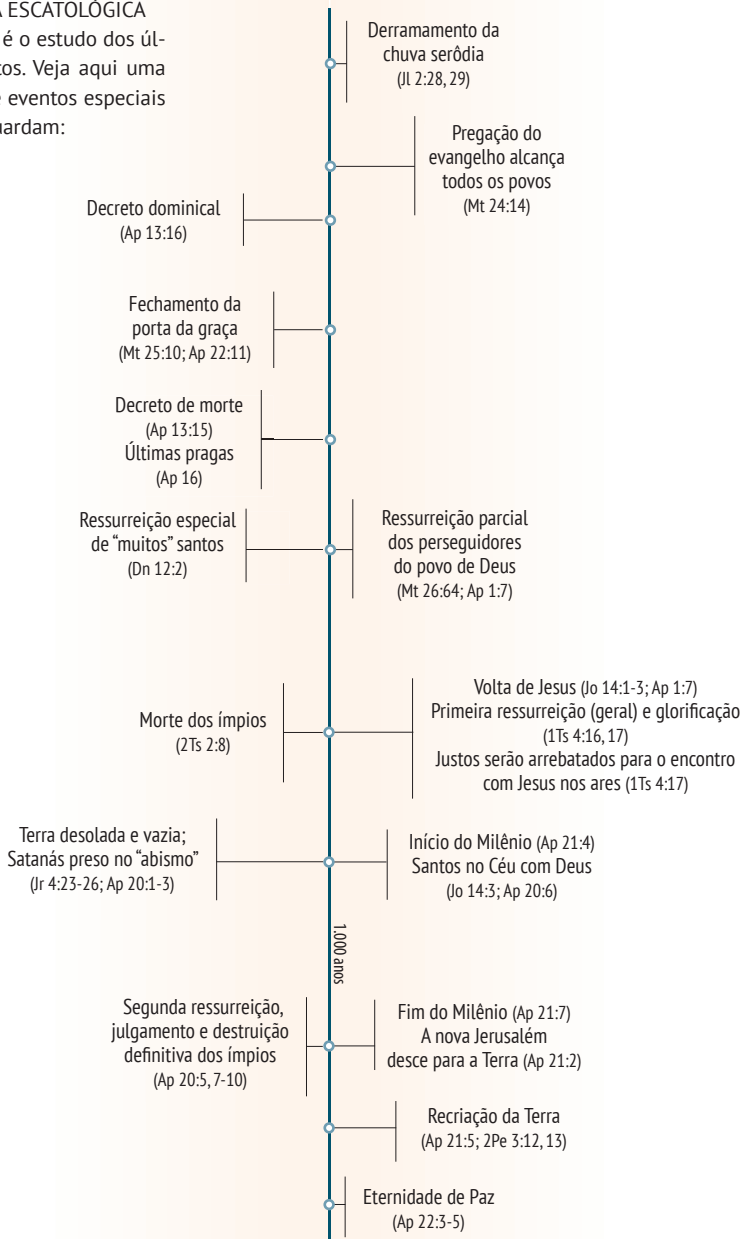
A ESCATOLÓGICA
é o estudo dos úl-
tos. Veja aqui uma
eventos especiais
uardam:

Derramamento da chuva serôdia
(Jl 2:28, 29)

Pregação do evangelho alcança todos os povos
(Mt 24:14)

Decreto dominical
(Ap 13:16)

Fechamento da porta da graça
(Mt 25:10; Ap 22:11)

Decreto de morte
(Ap 13:15)
Últimas pragas
(Ap 16)

Ressurreição especial de "muitos" santos
(Dn 12:2)

Ressurreição parcial dos perseguidores do povo de Deus
(Mt 26:64; Ap 1:7)

Morte dos ímpios
(2Ts 2:8)

Volta de Jesus (Jo 14:1-3; Ap 1:7)
Primeira ressurreição (geral) e glorificação
(1Ts 4:16, 17)
Justos serão arrebatados para o encontro com Jesus nos ares (1Ts 4:17)

Terra desolada e vazia;
Satanás preso no "abismo"
(Jr 4:23-26; Ap 20:1-3)

Início do Milênio (Ap 21:4)
Santos no Céu com Deus
(Jo 14:3; Ap 20:6)

1.000 anos

Segunda ressurreição, julgamento e destruição definitiva dos ímpios
(Ap 20:5, 7-10)

Fim do Milênio (Ap 21:7)
A nova Jerusalém desce para a Terra (Ap 21:2)

Recriação da Terra
(Ap 21:5; 2Pe 3:12, 13)

Eternidade de Paz
(Ap 22:3-5)